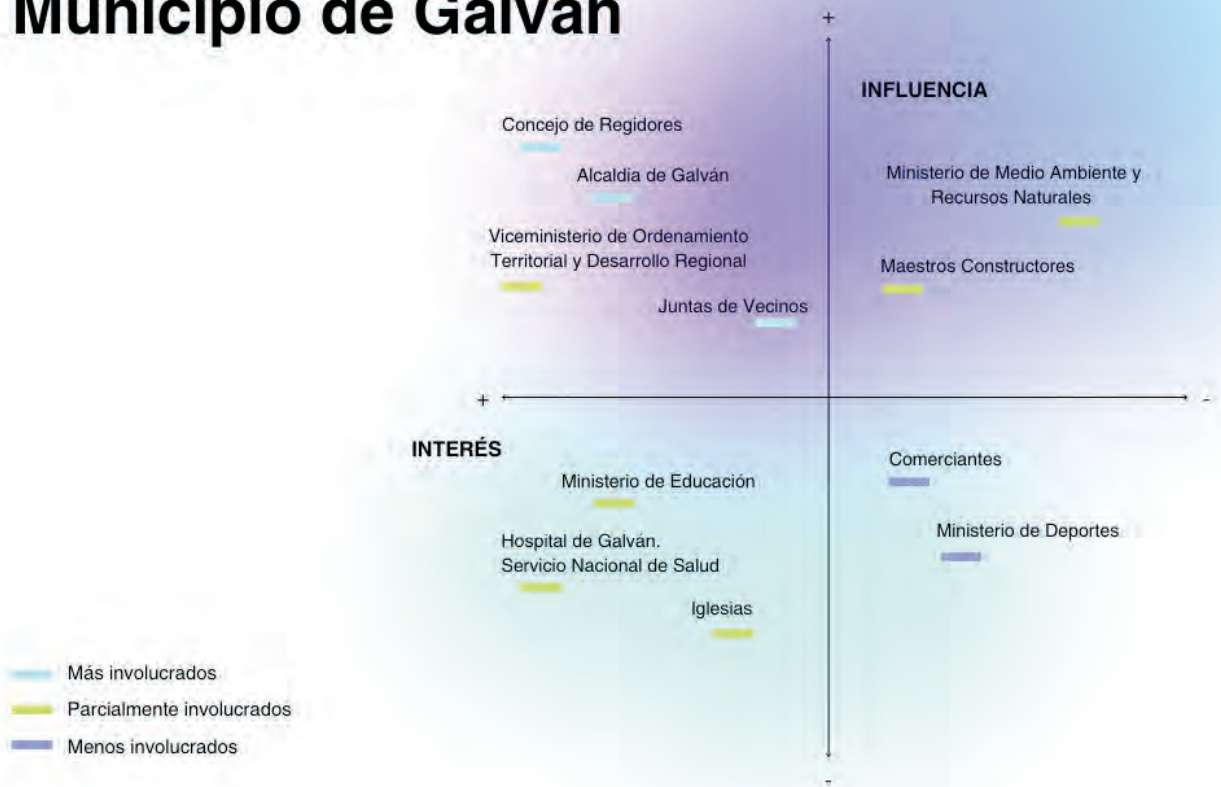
Municipio de Galván

+

INFLUENCIA

Concejo de Regidores

Alcaldia de Galván

Ministerio de Medio Ambiente y Recursos Naturales

Viceministerio de Ordenamiento Territorial y Desarrollo Regional

Maestros Constructores

Juntas de Vecinos

+

-

INTERÉS

Comerciantes

Ministerio de Educación

Ministerio de Deportes

Hospital de Galván. Servicio Nacional de Salud

Iglesias

Más involucrados

Parcialmente involucrados

Menos involucrados

-